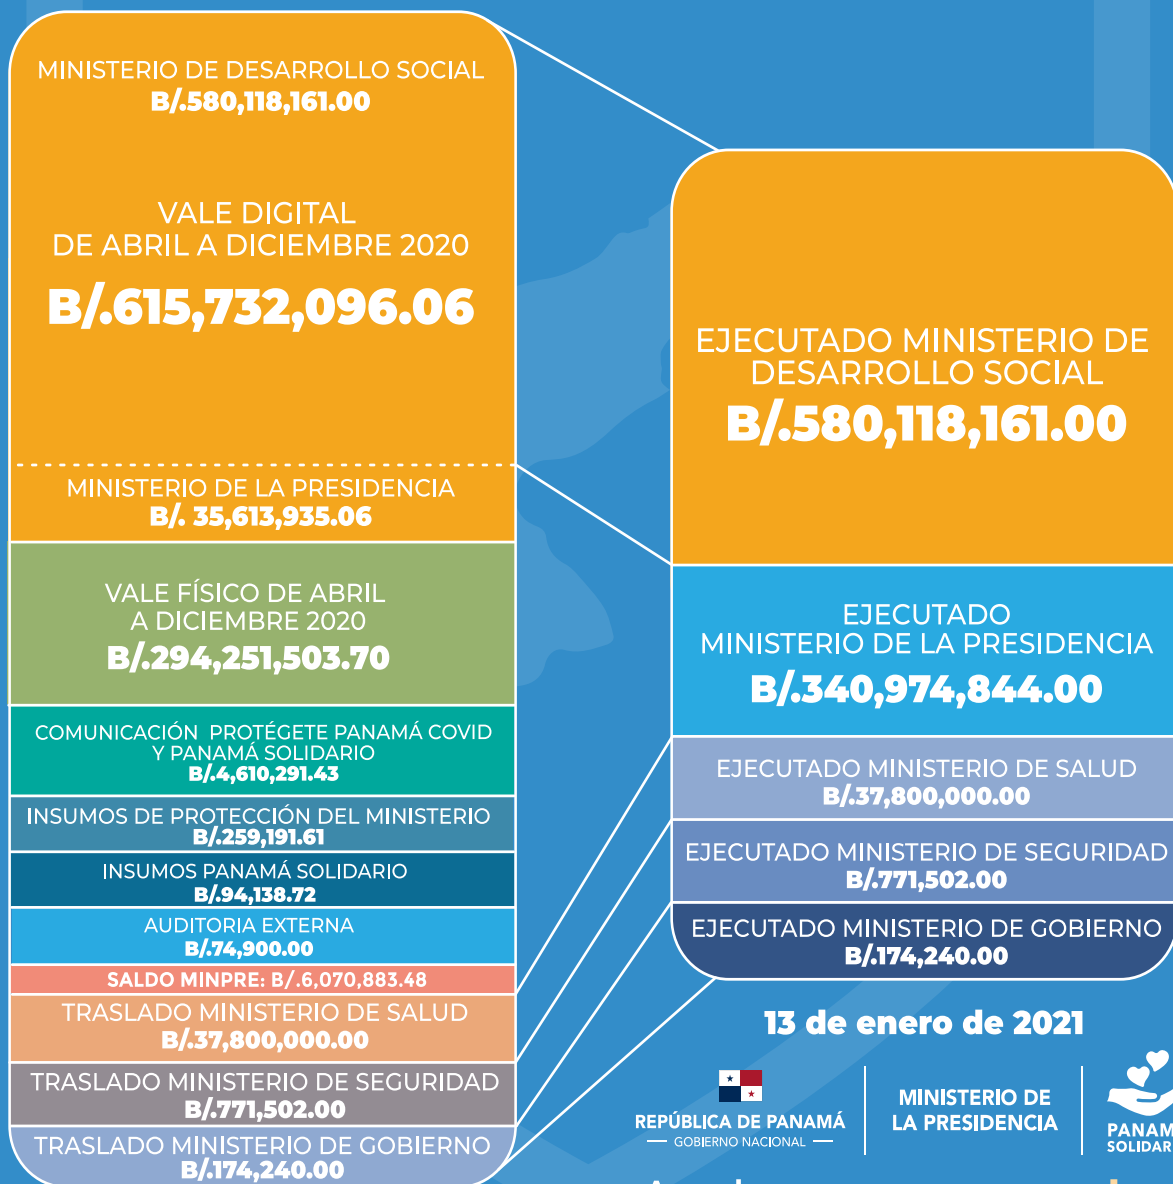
MINISTERIO DE DESARROLLO SOCIAL
B/.580,118,161.00

VALE DIGITAL
DE ABRIL A DICIEMBRE 2020
B/.615,732,096.06

MINISTERIO DE LA PRESIDENCIA
B/. 35,613,935.06

VALE FÍSICO DE ABRIL
A DICIEMBRE 2020
B/.294,251,503.70

COMUNICACIÓN PROTÉGETE PANAMÁ COVID Y PANAMÁ SOLIDARIO
B/.4,610,291.43

INSUMOS DE PROTECCIÓN DEL MINISTERIO
B/.259,191.61

INSUMOS PANAMÁ SOLIDARIO
B/.94,138.72

AUDITORIA EXTERNA
B/.74,900.00

SALDO MINPRE: B/.6,070,883.48

TRASLADO MINISTERIO DE SALUD
B/.37,800,000.00

TRASLADO MINISTERIO DE SEGURIDAD
B/.771,502.00

TRASLADO MINISTERIO DE GOBIERNO
B/.174,240.00

EJECUTADO MINISTERIO DE DESARROLLO SOCIAL
B/.580,118,161.00

EJECUTADO
MINISTERIO DE LA PRESIDENCIA
B/.340,974,844.00

EJECUTADO MINISTERIO DE SALUD
B/.37,800,000.00

EJECUTADO MINISTERIO DE SEGURIDAD
B/.771,502.00

EJECUTADO MINISTERIO DE GOBIERNO
B/.174,240.00

13 de enero de 2021

REPÚBLICA DE PANAMÁ
GOBIERNO NACIONAL

MINISTERIO DE
LA PRESIDENCIA

PANAM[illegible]
SOLIDAR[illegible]